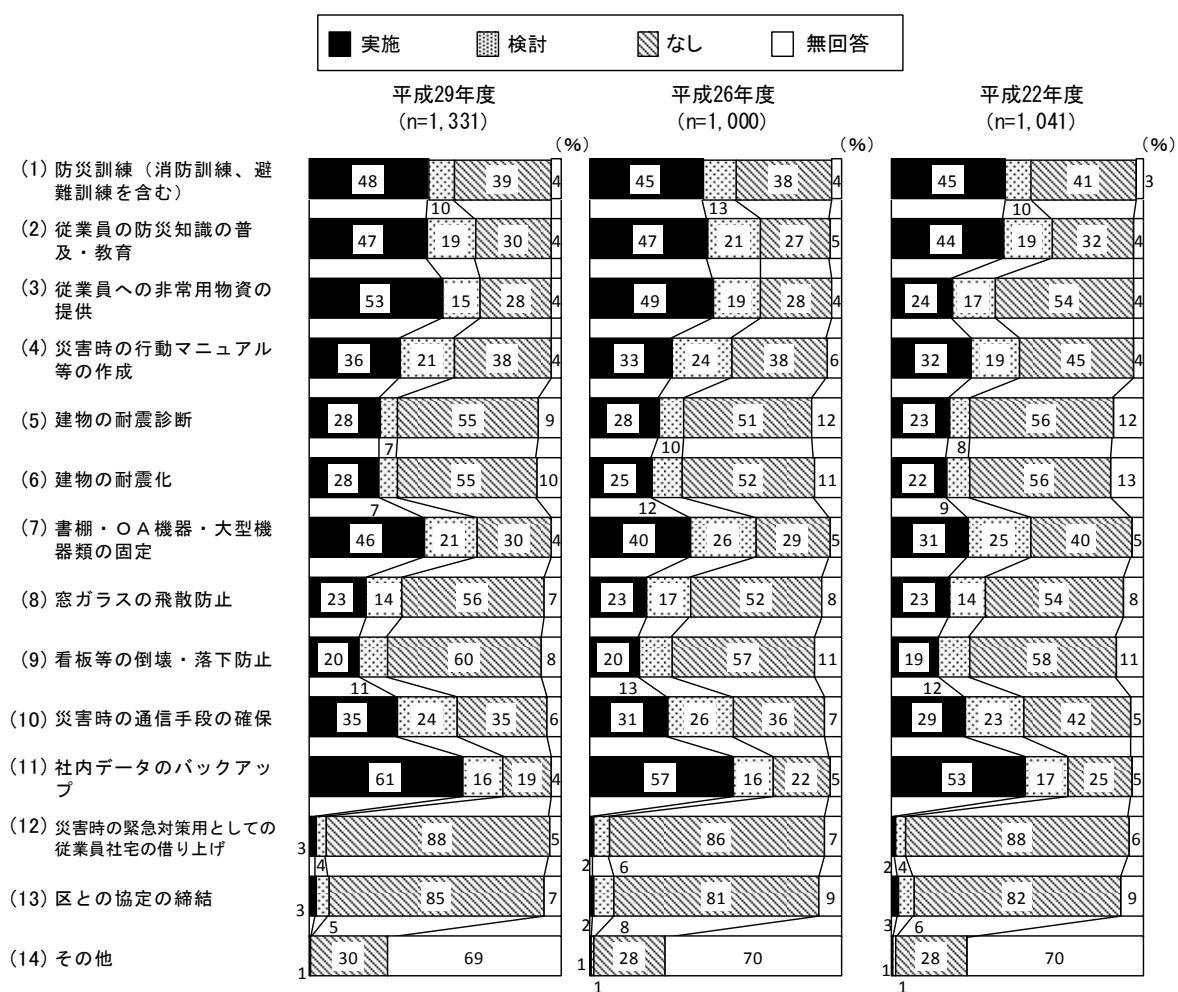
実施　検討　なし　無回答

平成29年度 (n=1,331) (%)
平成26年度 (n=1,000) (%)
平成22年度 (n=1,041) (%)

| 項目 | 平成29年度 | 平成26年度 | 平成22年度 |
|---|---|---|---|
| (1) 防災訓練（消防訓練、避難訓練を含む） | 48 / 10 / 39 / 4 | 45 / 13 / 38 / 4 | 45 / 10 / 41 / 3 |
| (2) 従業員の防災知識の普及・教育 | 47 / 19 / 30 / 4 | 47 / 21 / 27 / 5 | 44 / 19 / 32 / 4 |
| (3) 従業員への非常用物資の提供 | 53 / 15 / 28 / 4 | 49 / 19 / 28 / 4 | 24 / 17 / 54 / 4 |
| (4) 災害時の行動マニュアル等の作成 | 36 / 21 / 38 / 4 | 33 / 24 / 38 / 6 | 32 / 19 / 45 / 4 |
| (5) 建物の耐震診断 | 28 / 7 / 55 / 9 | 28 / 10 / 51 / 12 | 23 / 8 / 56 / 12 |
| (6) 建物の耐震化 | 28 / 7 / 55 / 10 | 25 / 12 / 52 / 11 | 22 / 9 / 56 / 13 |
| (7) 書棚・OA機器・大型機器類の固定 | 46 / 21 / 30 / 4 | 40 / 26 / 29 / 5 | 31 / 25 / 40 / 5 |
| (8) 窓ガラスの飛散防止 | 23 / 14 / 56 / 7 | 23 / 17 / 52 / 8 | 23 / 14 / 54 / 8 |
| (9) 看板等の倒壊・落下防止 | 20 / 11 / 60 / 8 | 20 / 13 / 57 / 11 | 19 / 12 / 58 / 11 |
| (10) 災害時の通信手段の確保 | 35 / 24 / 35 / 6 | 31 / 26 / 36 / 7 | 29 / 23 / 42 / 5 |
| (11) 社内データのバックアップ | 61 / 16 / 19 / 4 | 57 / 16 / 22 / 5 | 53 / 17 / 25 / 5 |
| (12) 災害時の緊急対策用としての従業員社宅の借り上げ | 3 / 4 / 88 / 5 | 2 / 6 / 86 / 7 | 2 / 4 / 88 / 6 |
| (13) 区との協定の締結 | 3 / 5 / 85 / 7 | 2 / 8 / 81 / 9 | 3 / 6 / 82 / 9 |
| (14) その他 | 1 / 30 / 69 | 1 / 1 / 28 / 70 | 1 / 1 / 28 / 70 |